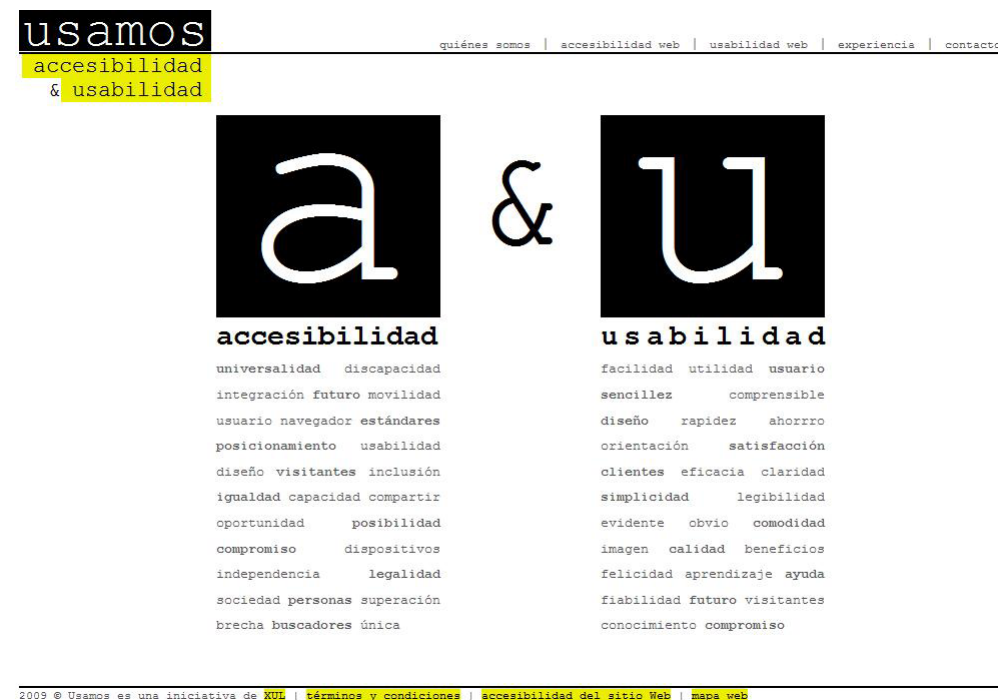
usamos
accesibilidad
& usabilidad

quiénes somos | accesibilidad web | usabilidad web | experiencia | contacto

a & u

accesibilidad

universalidad discapacidad integración futuro movilidad usuario navegador estándares posicionamiento usabilidad diseño visitantes inclusión igualdad capacidad compartir oportunidad posibilidad compromiso dispositivos independencia legalidad sociedad personas superación brecha buscadores única

usabilidad

facilidad utilidad usuario sencillez comprensible diseño rapidez ahorrro orientación satisfacción clientes eficacia claridad simplicidad legibilidad evidente obvio comodidad imagen calidad beneficios felicidad aprendizaje ayuda fiabilidad futuro visitantes conocimiento compromiso

2009 © Usamos es una iniciativa de XUL | términos y condiciones | accesibilidad del sitio Web | mapa web